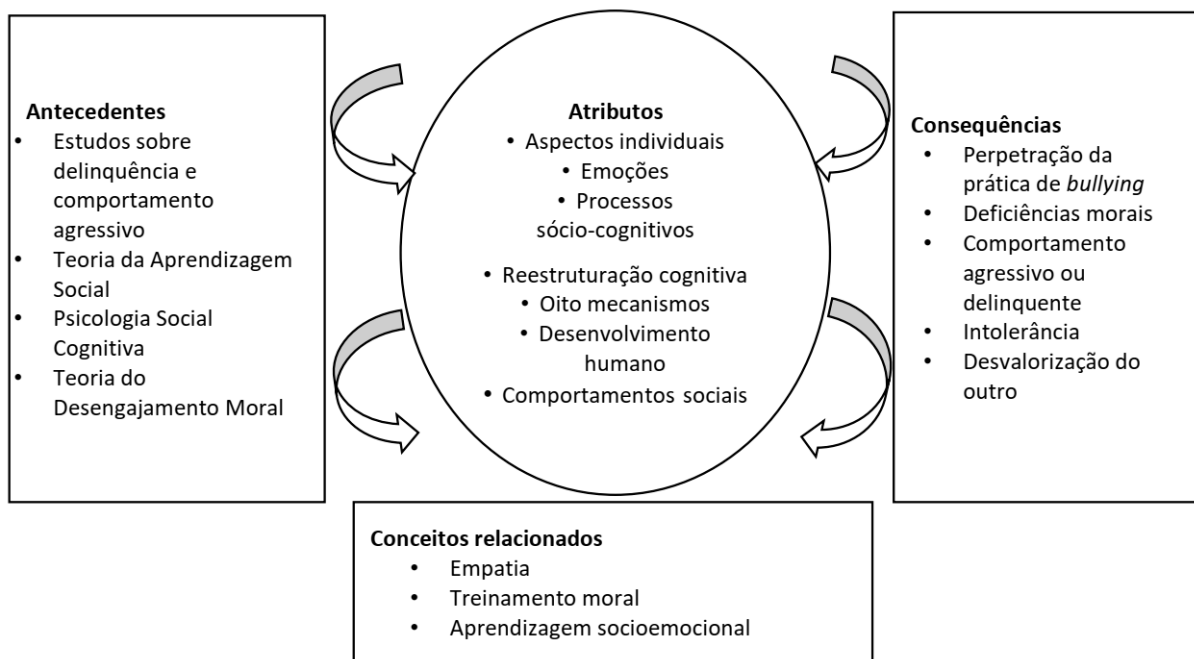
Antecedentes
- Estudos sobre delinquência e comportamento agressivo
- Teoria da Aprendizagem Social
- Psicologia Social Cognitiva
- Teoria do Desengajamento Moral

Atributos
- Aspectos individuais
- Emoções
- Processos sócio-cognitivos
- Reestruturação cognitiva
- Oito mecanismos
- Desenvolvimento humano
- Comportamentos sociais

Consequências
- Perpetração da prática de bullying
- Deficiências morais
- Comportamento agressivo ou delinquente
- Intolerância
- Desvalorização do outro

Conceitos relacionados
- Empatia
- Treinamento moral
- Aprendizagem socioemocional